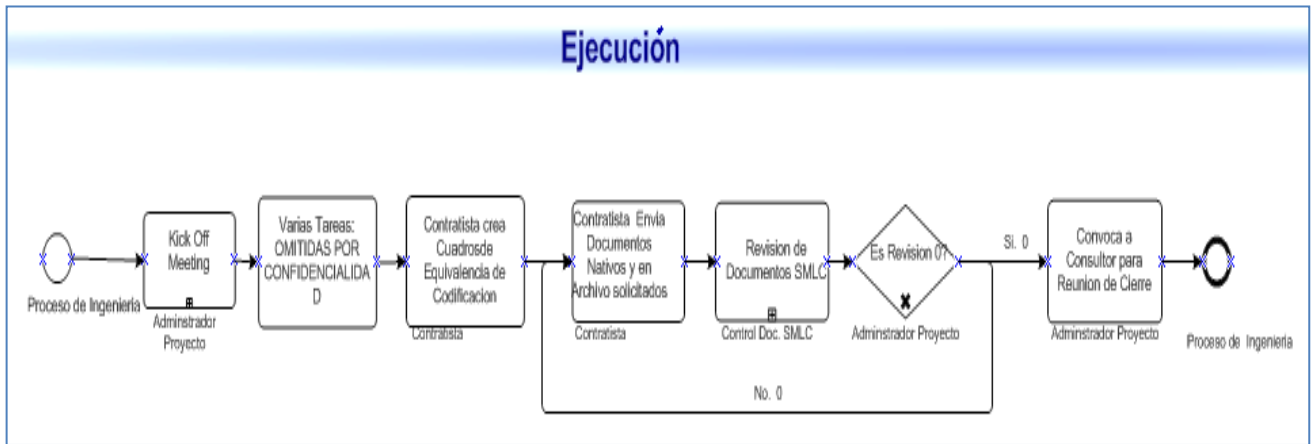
Ejecución

Proceso de Ingenieria

Kick Off Meeting

Adminstrador Proyecto

Varias Tareas: OMITIDAS POR CONFIDENCIALIDAD

Contratista crea Cuadrosde Equivalencia de Codificacion

Contratista

Contratista Envia Documentos Nativos y en Archivo solicitados

Contratista

Revision de Documentos SMLC

Control Doc. SMLC

Es Revision 0?

Adminstrador Proyecto

Si. 0

Convoca a Consultor para Reunion de Cierre

Adminstrador Proyecto

Proceso de Ingenieria

No. 0